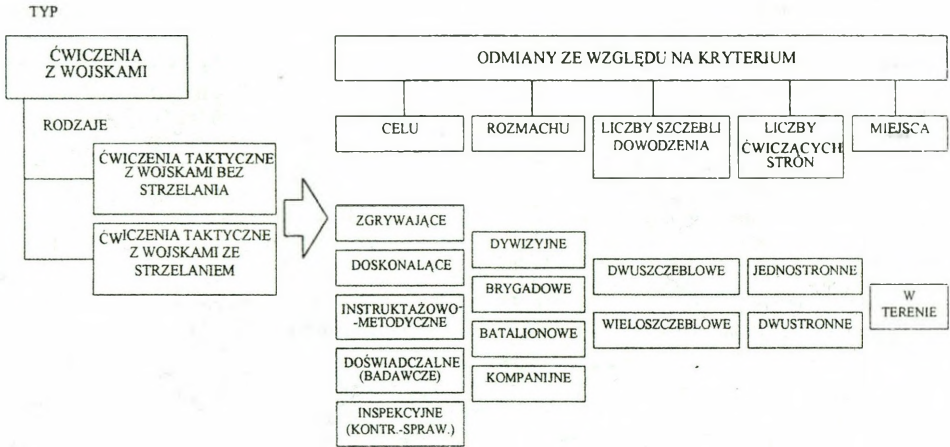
TYP

ĆWICZENIA Z WOJSKAMI

RODZAJE

ĆWICZENIA TAKTYCZNE Z WOJSKAMI BEZ STRZELANIA

ĆWICZENIA TAKTYCZNE Z WOJSKAMI ZE STRZELANIEM

ODMIANY ZE WZGLĘDU NA KRYTERIUM

CELU

ROZMACHU

LICZBY SZCZEBLI DOWODZENIA

LICZBY ĆWICZĄCYCH STRON

MIEJSCA

ZGRYWAJĄCE

DOSKONALĄCE

INSTRUKTAŻOWO-METODYCZNE

DOŚWIADCZALNE (BADAWCZE)

INSPEKCYJNE (KONTR.-SPRAW.)

DYWIZYJNE

BRYGADOWE

BATALIONOWE

KOMPANIJNE

DWUSZCZEBLOWE

WIELOSZCZEBLOWE

JEDNOSTRONNE

DWUSTRONNE

W TERENIE